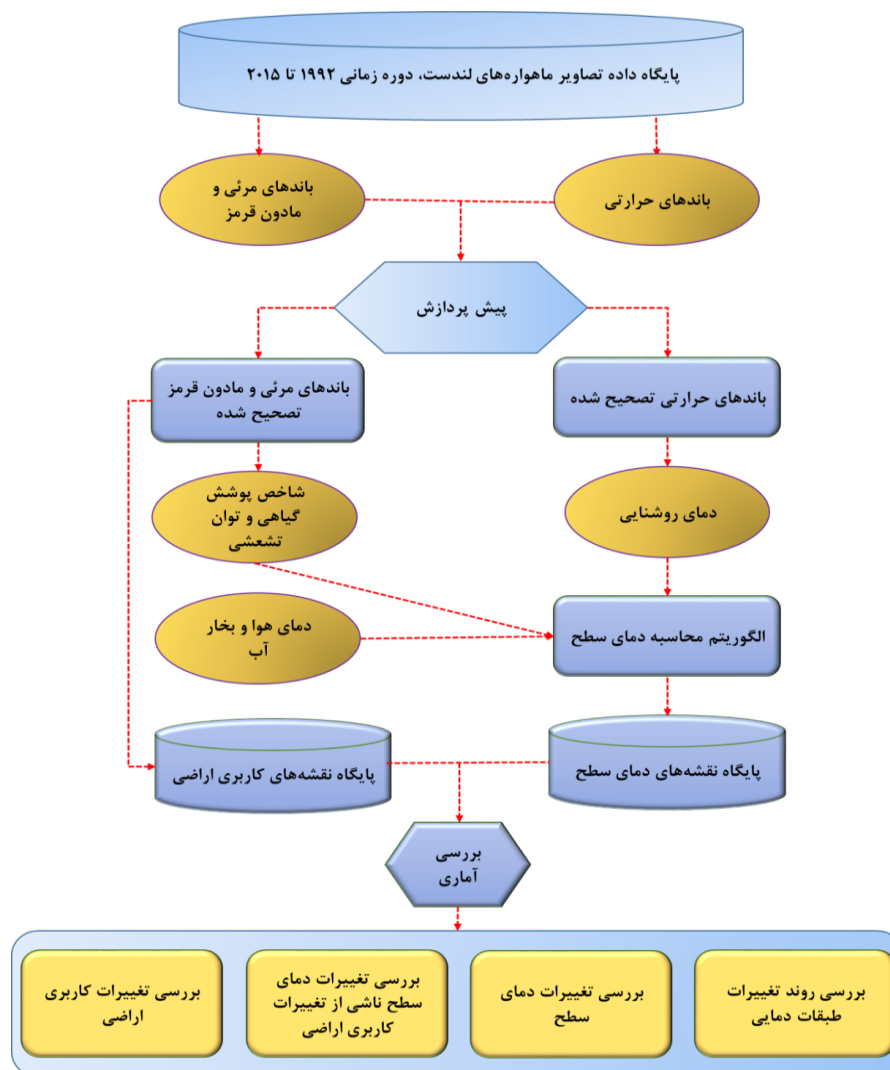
پایگاه داده تصاویر ماهواره‌های لندست، دوره زمانی ۱۹۹۲ تا ۲۰۱۵

باندهای حرارتی

باندهای مرئی و مادون قرمز

پیش پردازش

باندهای حرارتی تصحیح شده

باندهای مرئی و مادون قرمز تصحیح شده

دمای روشنایی

شاخص پوشش گیاهی و توان تشعشی

الگوریتم محاسبه دمای سطح

دمای هوا و بخار آب

پایگاه نقشه‌های دمای سطح

پایگاه نقشه‌های کاربری اراضی

بررسی آماری

بررسی روند تغییرات طبقات دمایی

بررسی تغییرات دمای سطح

بررسی تغییرات دمای سطح ناشی از تغییرات کاربری اراضی

بررسی تغییرات کاربری اراضی